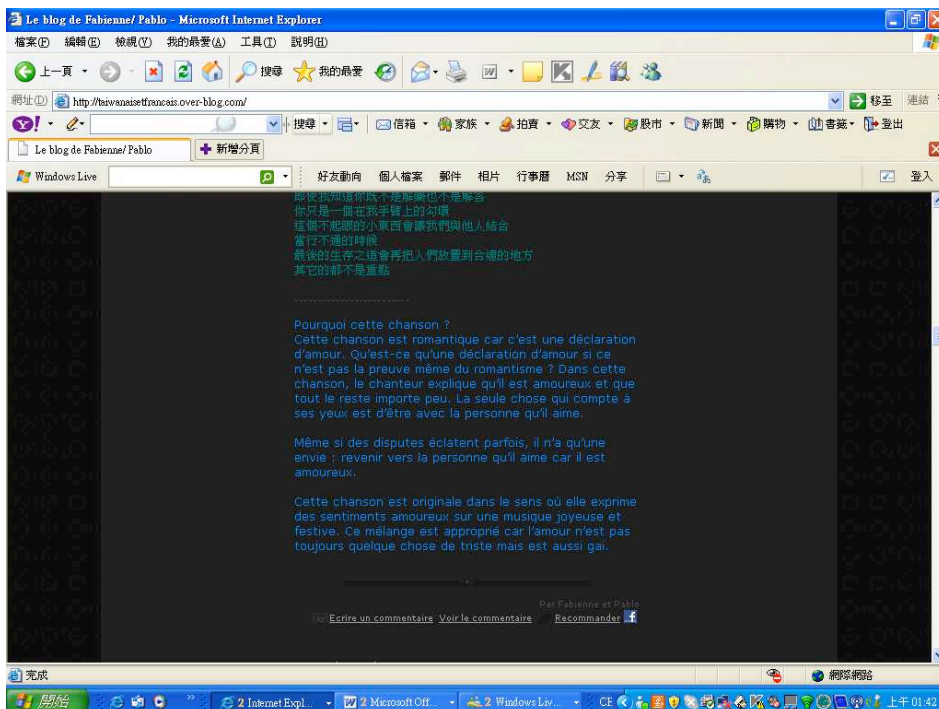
Le blog de Fabienne/ Pablo - Microsoft Internet Explorer

檔案(F) 編輯(E) 檢視(V) 我的最愛(A) 工具(T) 說明(H)

上一頁 搜尋 我的最愛

網址(D) http://taiwanaisetfrancais.over-blog.com/ 移至 連結

搜尋 信箱 家族 拍賣 交友 股市 新聞 購物 書籤 登出

Le blog de Fabienne/ Pablo 新增分頁

Windows Live 好友動向 個人檔案 郵件 相片 行事曆 MSN 分享 登入

即使我知道你既不是解藥也不是解答
你只是一個在我手臂上的幻環
這個不起眼的小東西會讓我們與他人結合
當行不通的時候
最後的生存之道會再把人們放置到合適的地方
其它的都不是重點

---------------------------

Pourquoi cette chanson ?
Cette chanson est romantique car c'est une déclaration d'amour. Qu'est-ce qu'une déclaration d'amour si ce n'est pas la preuve même du romantisme ? Dans cette chanson, le chanteur explique qu'il est amoureux et que tout le reste importe peu. La seule chose qui compte à ses yeux est d'être avec la personne qu'il aime.

Même si des disputes éclatent parfois, il n'a qu'une envie : revenir vers la personne qu'il aime car il est amoureux.

Cette chanson est originale dans le sens où elle exprime des sentiments amoureux sur une musique joyeuse et festive. Ce mélange est approprié car l'amour n'est pas toujours quelque chose de triste mais est aussi gai.

Par Fabienne et Pablo

Ecrire un commentaire Voir le commentaire Recommander

完成 網際網路

開始 2 Internet Expl... 2 Microsoft Off... 2 Windows Liv... CE 上午 01:42